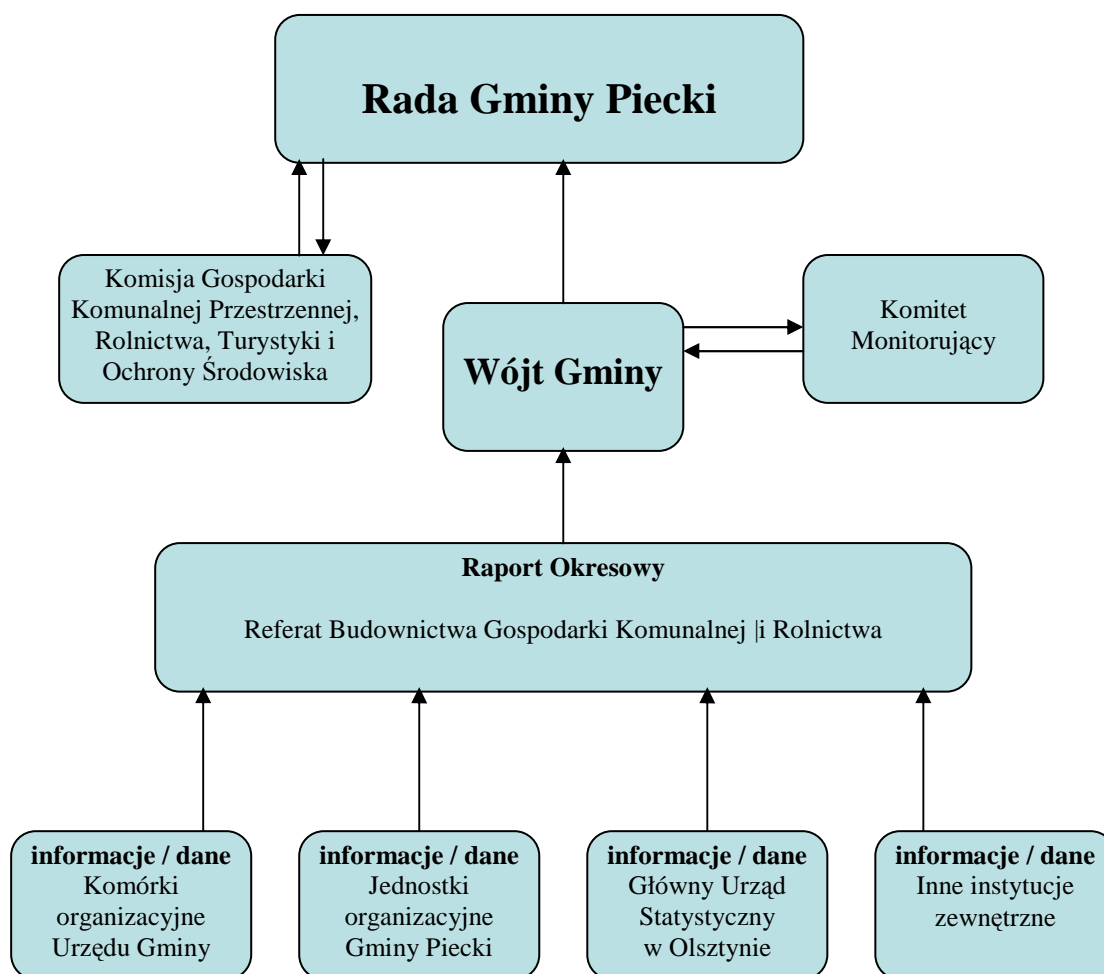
Rada Gminy Piecki

Komisja Gospodarki Komunalnej Przestrzennej, Rolnictwa, Turystyki i Ochrony Środowiska

Wójt Gminy

Komitet Monitorujący

Raport Okresowy

Referat Budownictwa Gospodarki Komunalnej |i Rolnictwa

informacje / dane
Komórki organizacyjne Urzędu Gminy

informacje / dane
Jednostki organizacyjne Gminy Piecki

informacje / dane
Główny Urząd Statystyczny w Olsztynie

informacje / dane
Inne instytucje zewnętrzne